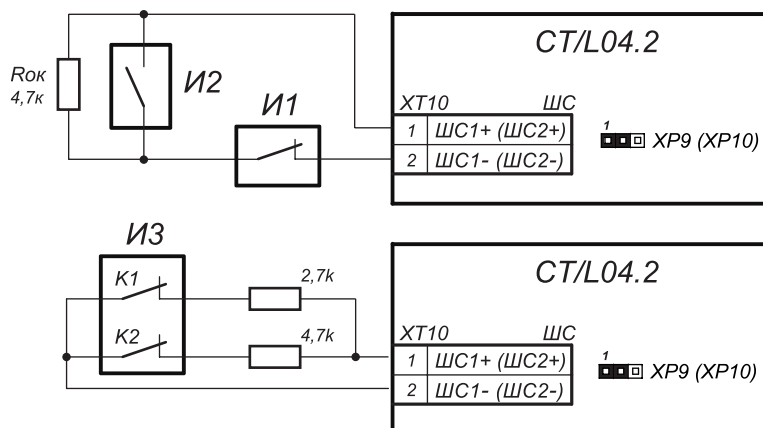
Rок 4,7к

И2

И1

CT/L04.2

XT10 ШС

| 1 | ШС1+ (ШС2+) |
|---|---|
| 2 | ШС1- (ШС2-) |

1 XP9 (XP10)

И3

K1

K2

2,7k

4,7k

CT/L04.2

XT10 ШС

| 1 | ШС1+ (ШС2+) |
|---|---|
| 2 | ШС1- (ШС2-) |

1 XP9 (XP10)